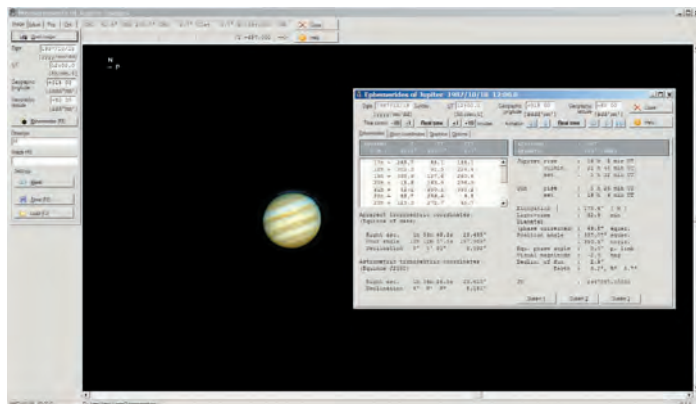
Ephemerides of Jupiter 1997/10/18 13:00.0

N
P

Close
Help

Date 1997/10/18
UT 13:00.0
Geographic longitude +019 00
Geographic latitude +50 00
Real time

Ephemerides

Apparent topocentric coordinates:
Equinox of date

Right asc.
Declination

Astrometric topocentric coordinates:
(Equinox J2000)

Right asc.
Declination

Jupiter rise
transit
set

Ecliptical
Longitude
Latitude
Diameter
Phase
Position angle
Equ. phase angle
Visual magnitude
Radius of Sun

Export
Export
Export

Close
Help
Quit